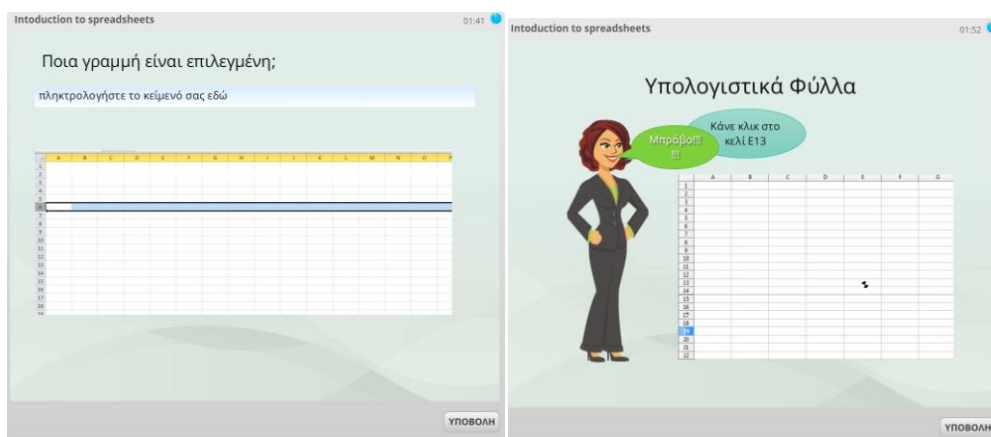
Intoduction to spreadsheets

01:41

Ποια γραμμή είναι επιλεγμένη;

πληκτρολογήστε το κείμενό σας εδώ

| | A | B | C | D | E | F | G | H | I | J | K | L | M | N | O | P |
|---|---|---|---|---|---|---|---|---|---|---|---|---|---|---|---|---|
| 1 | | | | | | | | | | | | | | | | |
| 2 | | | | | | | | | | | | | | | | |
| 3 | | | | | | | | | | | | | | | | |
| 4 | | | | | | | | | | | | | | | | |
| 5 | | | | | | | | | | | | | | | | |
| 6 | | | | | | | | | | | | | | | | |
| 7 | | | | | | | | | | | | | | | | |
| 8 | | | | | | | | | | | | | | | | |
| 9 | | | | | | | | | | | | | | | | |
| 10 | | | | | | | | | | | | | | | | |
| 11 | | | | | | | | | | | | | | | | |
| 12 | | | | | | | | | | | | | | | | |
| 13 | | | | | | | | | | | | | | | | |
| 14 | | | | | | | | | | | | | | | | |
| 15 | | | | | | | | | | | | | | | | |
| 16 | | | | | | | | | | | | | | | | |
| 17 | | | | | | | | | | | | | | | | |
| 18 | | | | | | | | | | | | | | | | |
| 19 | | | | | | | | | | | | | | | | |

ΥΠΟΒΟΛΗ

Intoduction to spreadsheets

01:52

Υπολογιστικά Φύλλα

Μπράβο!!!!!!

Κάνε κλικ στο κελί E13

| | A | B | C | D | E | F | G |
|---|---|---|---|---|---|---|---|
| 1 | | | | | | | |
| 2 | | | | | | | |
| 3 | | | | | | | |
| 4 | | | | | | | |
| 5 | | | | | | | |
| 6 | | | | | | | |
| 7 | | | | | | | |
| 8 | | | | | | | |
| 9 | | | | | | | |
| 10 | | | | | | | |
| 11 | | | | | | | |
| 12 | | | | | | | |
| 13 | | | | | | | |
| 14 | | | | | | | |
| 15 | | | | | | | |
| 16 | | | | | | | |
| 17 | | | | | | | |
| 18 | | | | | | | |
| 19 | | | | | | | |
| 20 | | | | | | | |
| 21 | | | | | | | |
| 22 | | | | | | | |

ΥΠΟΒΟΛΗ